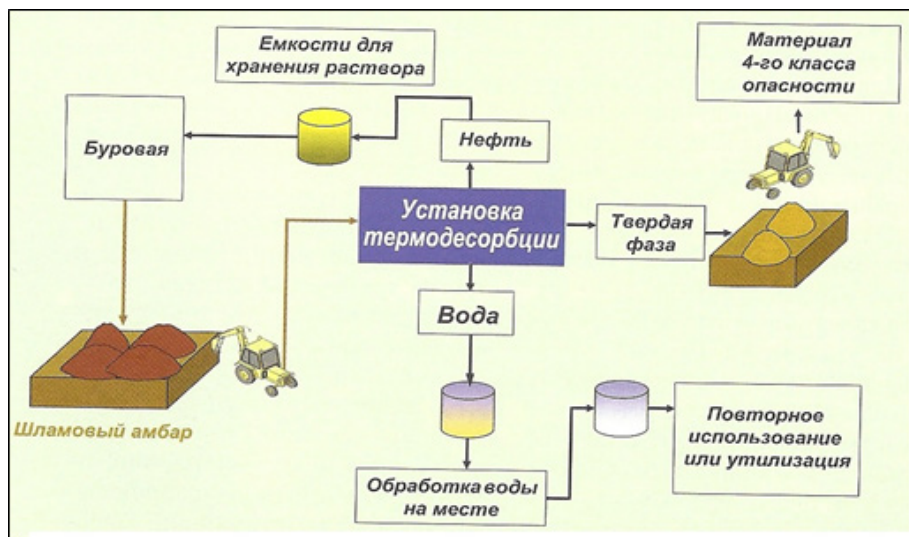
Емкости для хранения раствора

Материал 4-го класса опасности

Буровая

Нефть

Установка термодесорбции

Твердая фаза

Вода

Шламовый амбар

Повторное использование или утилизация

Обработка воды на месте